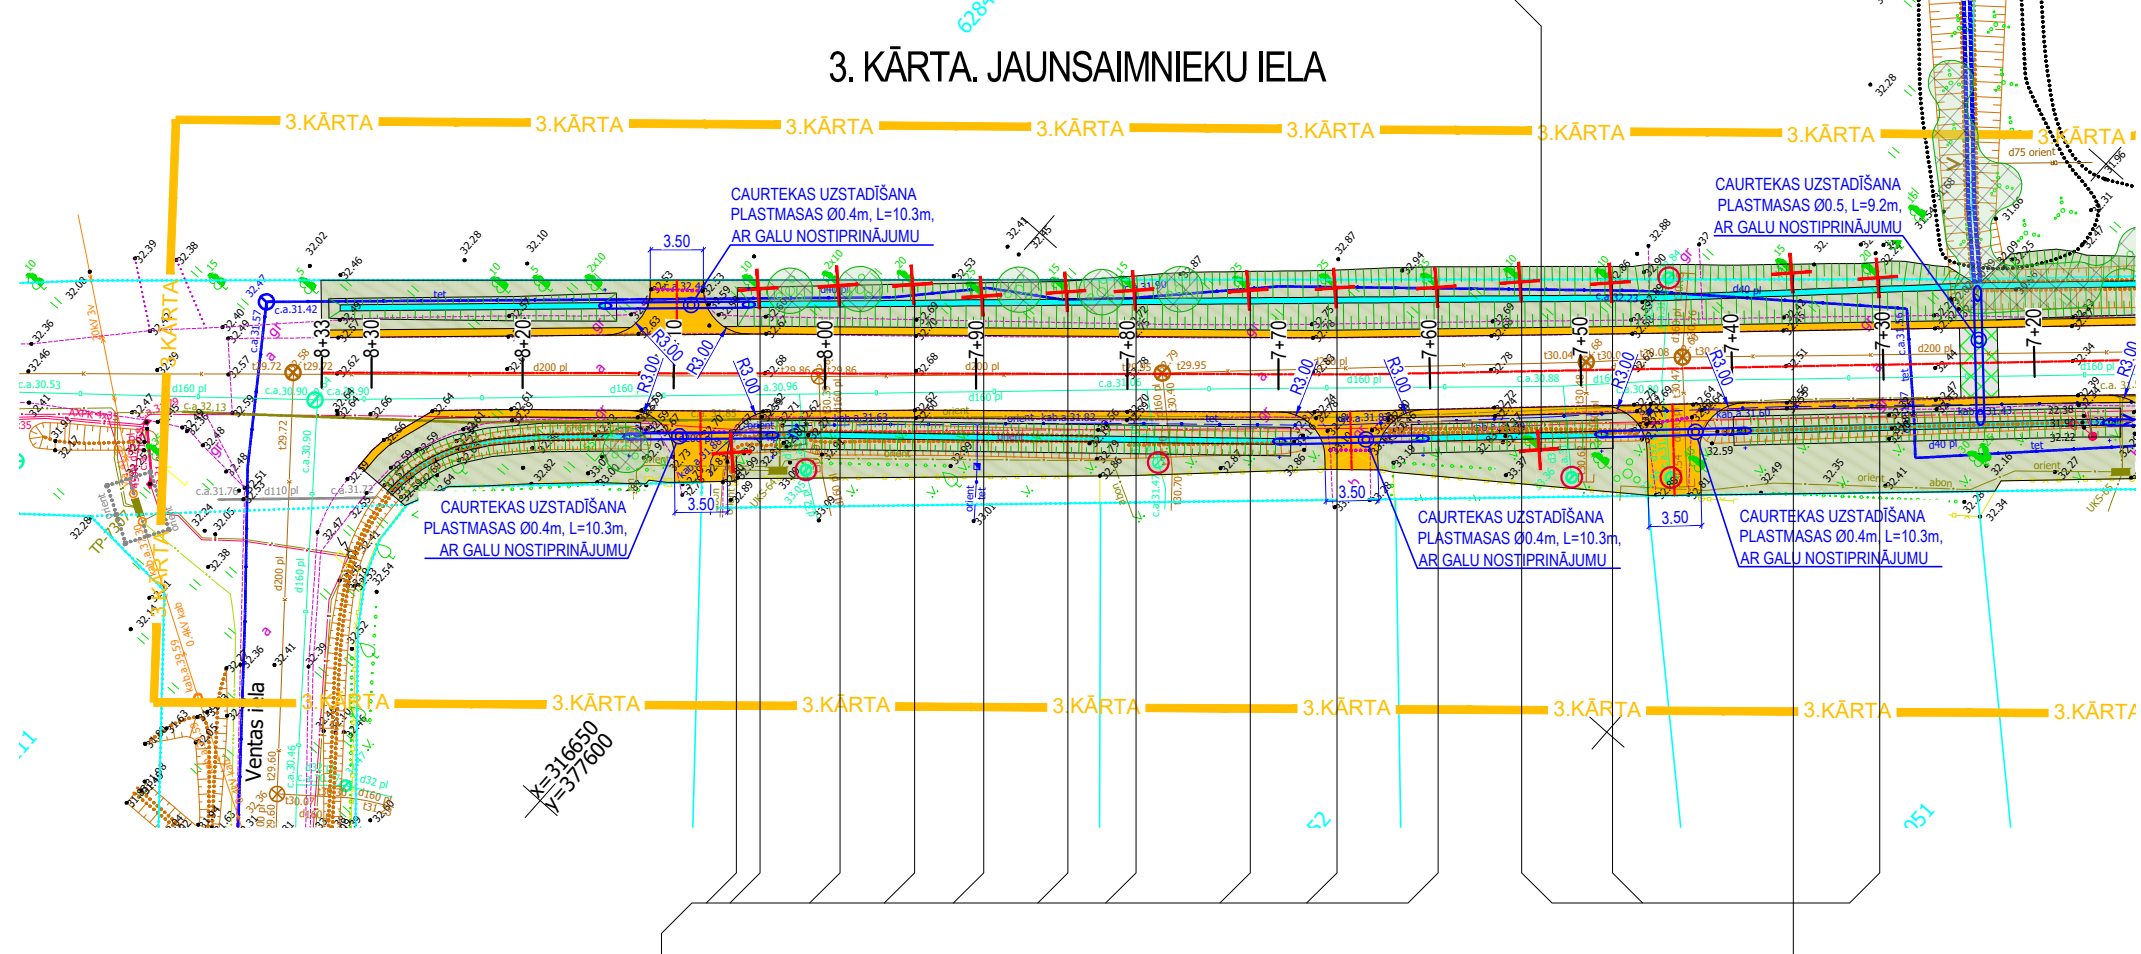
3. KĀRTA. JAUNSAIMNIEKU IELA

3.KĀRTA 3.KĀRTA 3.KĀRTA 3.KĀRTA 3.KĀRTA 3.KĀRTA 3.KĀRTA 3.KĀRTA

CAURTEKAS UZSTADĪŠANA
PLASTMASAS Ø0.4m, L=10.3m,
AR GALU NOSTIPRINĀJUMU

CAURTEKAS UZSTADĪŠANA
PLASTMASAS Ø0.5, L=9.2m,
AR GALU NOSTIPRINĀJUMU

3.50

8+33 8+20 8+10 8+00 7+90 7+80 7+70 7+60 7+50 7+40 7+30 7+20

R3.00 R3.00 R3.00 R3.00 R3.00 R3.00 R3.00

d200 pl d160 pl d110 pl d40 pl d75 orient

CAURTEKAS UZSTADĪŠANA
PLASTMASAS Ø0.4m, L=10.3m,
AR GALU NOSTIPRINĀJUMU

3.50

CAURTEKAS UZSTADĪŠANA
PLASTMASAS Ø0.4m, L=10.3m,
AR GALU NOSTIPRINĀJUMU

3.50

CAURTEKAS UZSTADĪŠANA
PLASTMASAS Ø0.4m, L=10.3m,
AR GALU NOSTIPRINĀJUMU

3.50

Ventas iela

3.KĀRTA 3.KĀRTA 3.KĀRTA 3.KĀRTA 3.KĀRTA 3.KĀRTA 3.KĀRTA 3.KĀRTA

x=316650
y=377600